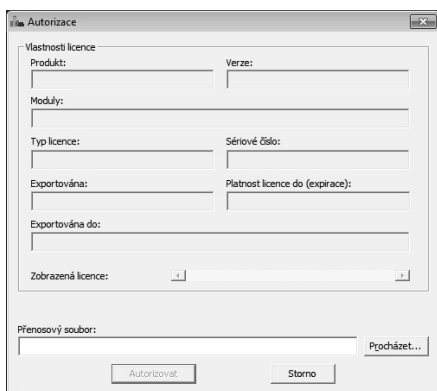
Autorizace

Vlastnosti licence

Produkt:

Verze:

Moduly:

Typ licence:

Sériové číslo:

Exportována:

Platnost licence do (expirace):

Exportována do:

Zobrazená licence:

Přenosový soubor:

Procházet...

Autorizovat

Storno